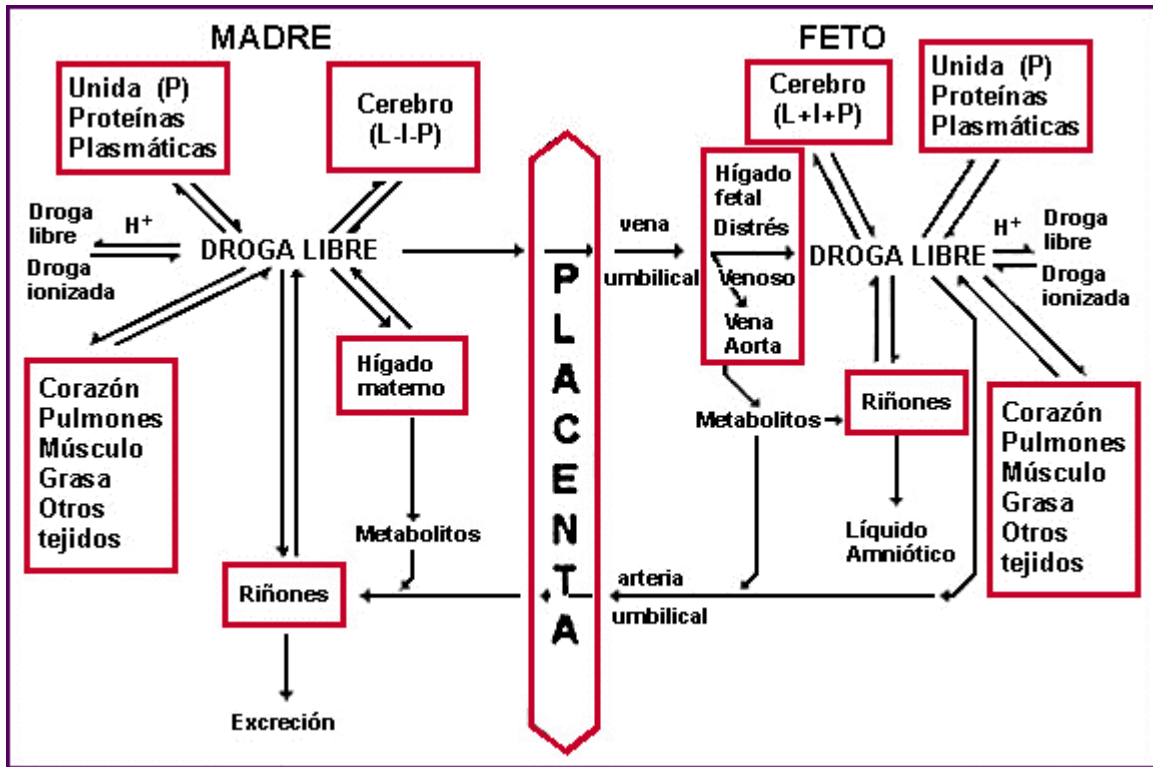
MADRE

Unida (P)
Proteínas
Plasmáticas

Cerebro
(L-I-P)

Droga libre
$H^+$
Droga ionizada

DROGA LIBRE

Corazón
Pulmones
Músculo
Grasa
Otros
tejidos

Hígado
materno

Metabolitos

Riñones

Excreción

P
L
A
C
E
N
T
A

FETO

vena
umbilical

Hígado
fetal
Distrés
Venoso
Vena
Aorta

Metabolitos

arteria
umbilical

Cerebro
(L+I+P)

Unida (P)
Proteínas
Plasmáticas

DROGA LIBRE

$H^+$
Droga libre
Droga ionizada

Riñones

Líquido
Amniótico

Corazón
Pulmones
Músculo
Grasa
Otros
tejidos